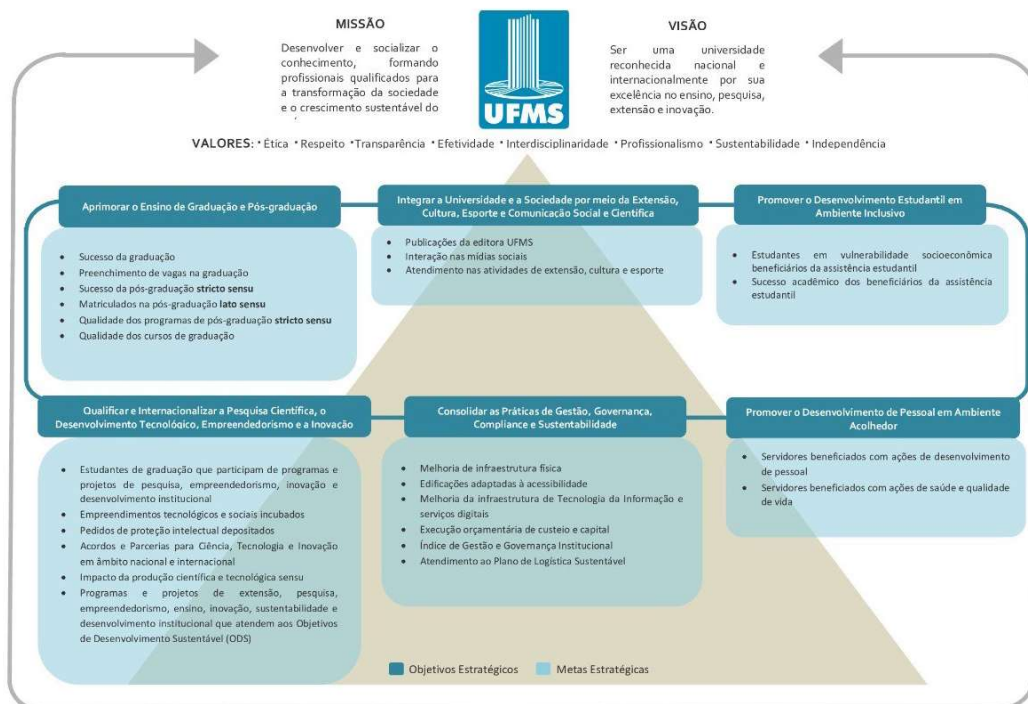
MISSÃO

Desenvolver e socializar o conhecimento, formando profissionais qualificados para a transformação da sociedade e o crescimento sustentável do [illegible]

UFMS

VISÃO

Ser uma universidade reconhecida nacional e internacionalmente por sua excelência no ensino, pesquisa, extensão e inovação.

VALORES: • Ética • Respeito • Transparência • Efetividade • Interdisciplinaridade • Profissionalismo • Sustentabilidade • Independência

Aprimorar o Ensino de Graduação e Pós-graduação

- Sucesso da graduação
- Preenchimento de vagas na graduação
- Sucesso da pós-graduação **stricto sensu**
- Matriculados na pós-graduação **lato sensu**
- Qualidade dos programas de pós-graduação **stricto sensu**
- Qualidade dos cursos de graduação

Integrar a Universidade e a Sociedade por meio da Extensão, Cultura, Esporte e Comunicação Social e Científica

- Publicações da editora UFMS
- Interação nas mídias sociais
- Atendimento nas atividades de extensão, cultura e esporte

Promover o Desenvolvimento Estudantil em Ambiente Inclusivo

- Estudantes em vulnerabilidade socioeconômica beneficiários da assistência estudantil
- Sucesso acadêmico dos beneficiários da assistência estudantil

Qualificar e Internacionalizar a Pesquisa Científica, o Desenvolvimento Tecnológico, Empreendedorismo e a Inovação

- Estudantes de graduação que participam de programas e projetos de pesquisa, empreendedorismo, inovação e desenvolvimento institucional
- Empreendimentos tecnológicos e sociais incubados
- Pedidos de proteção intelectual depositados
- Acordos e Parcerias para Ciência, Tecnologia e Inovação em âmbito nacional e internacional
- Impacto da produção científica e tecnológica sensu
- Programas e projetos de extensão, pesquisa, empreendedorismo, ensino, inovação, sustentabilidade e desenvolvimento institucional que atendem aos Objetivos de Desenvolvimento Sustentável (ODS)

Consolidar as Práticas de Gestão, Governança, Compliance e Sustentabilidade

- Melhoria de infraestrutura física
- Edificações adaptadas à acessibilidade
- Melhoria da infraestrutura de Tecnologia da Informação e serviços digitais
- Execução orçamentária de custeio e capital
- Índice de Gestão e Governança Institucional
- Atendimento ao Plano de Logística Sustentável

Promover o Desenvolvimento de Pessoal em Ambiente Acolhedor

- Servidores beneficiados com ações de desenvolvimento de pessoal
- Servidores beneficiados com ações de saúde e qualidade de vida

Objetivos Estratégicos   Metas Estratégicas